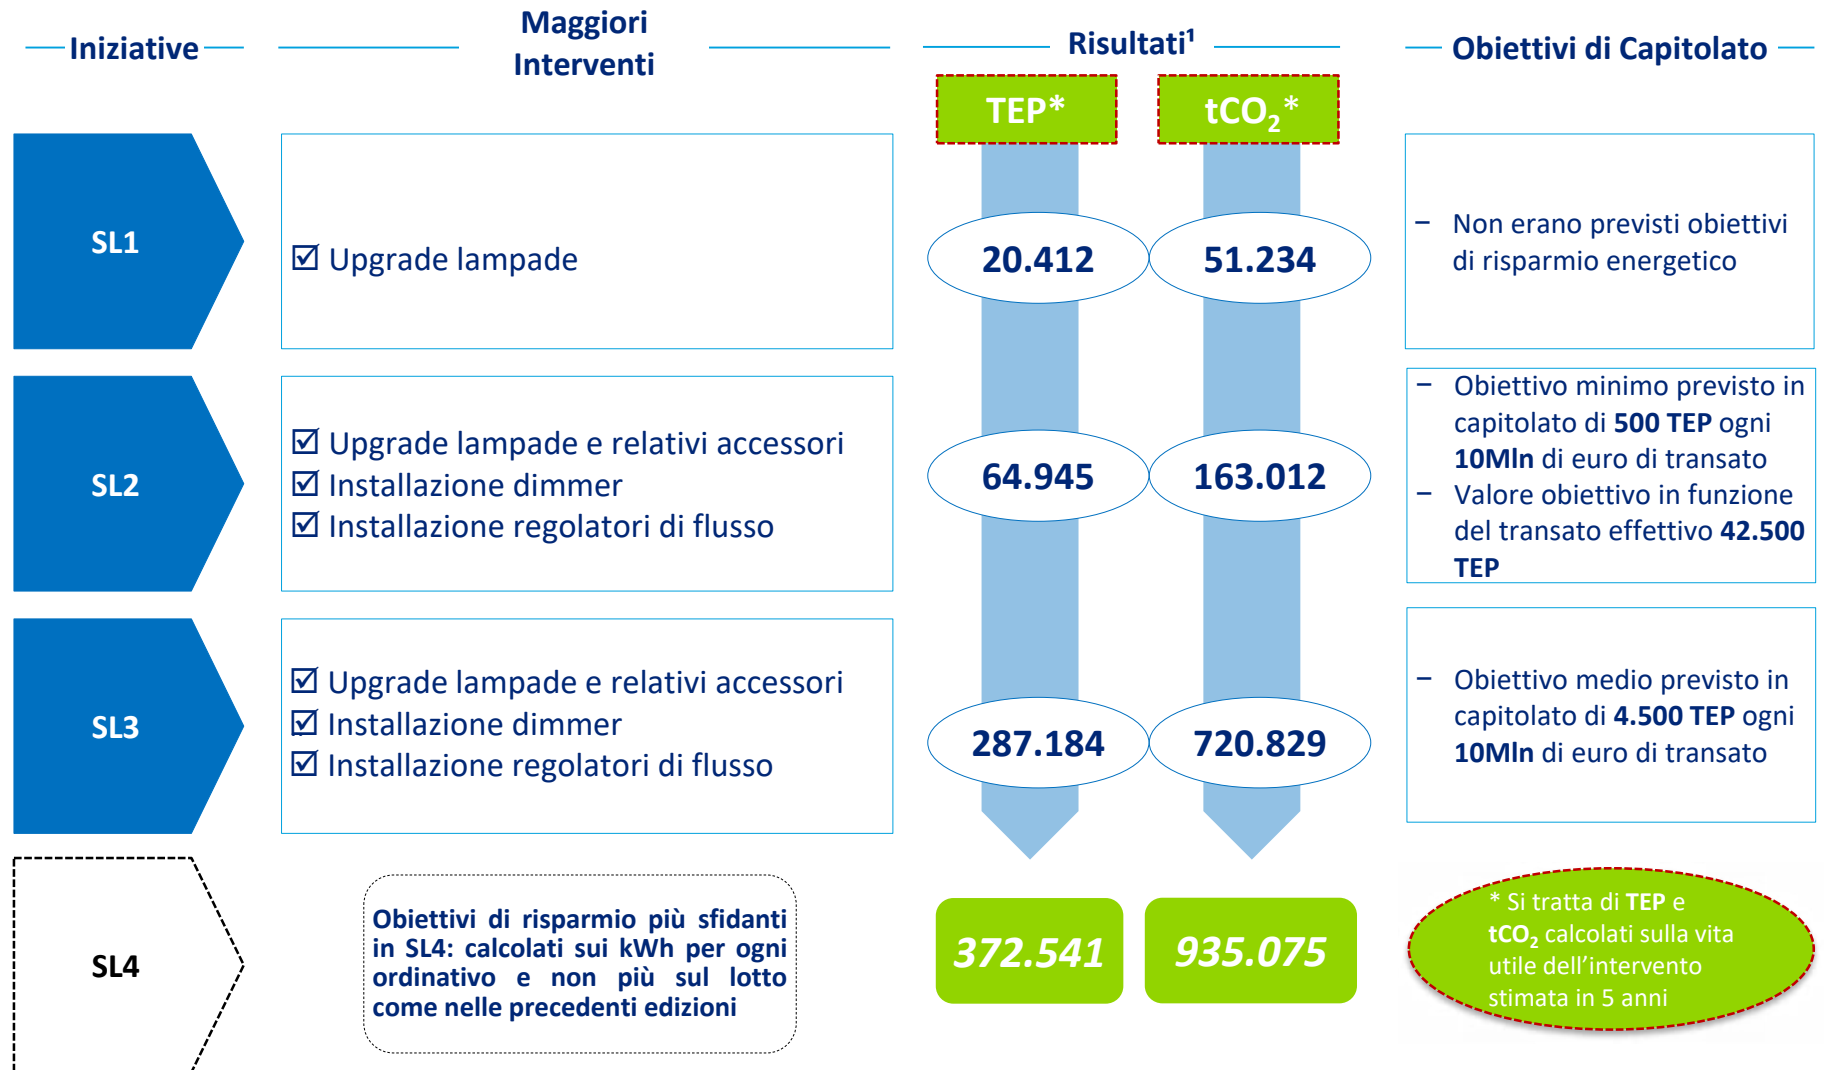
Iniziative

Maggiori Interventi

Risultati¹

TEP*

$tCO_2$*

Obiettivi di Capitolato

SL1

☑ Upgrade lampade

20.412

51.234

– Non erano previsti obiettivi di risparmio energetico

SL2

☑ Upgrade lampade e relativi accessori
☑ Installazione dimmer
☑ Installazione regolatori di flusso

64.945

163.012

– Obiettivo minimo previsto in capitolato di 500 TEP ogni 10Mln di euro di transato
– Valore obiettivo in funzione del transato effettivo 42.500 TEP

SL3

☑ Upgrade lampade e relativi accessori
☑ Installazione dimmer
☑ Installazione regolatori di flusso

287.184

720.829

– Obiettivo medio previsto in capitolato di 4.500 TEP ogni 10Mln di euro di transato

SL4

Obiettivi di risparmio più sfidanti in SL4: calcolati sui kWh per ogni ordinativo e non più sul lotto come nelle precedenti edizioni

372.541

935.075

* Si tratta di TEP e $tCO_2$ calcolati sulla vita utile dell'intervento stimata in 5 anni